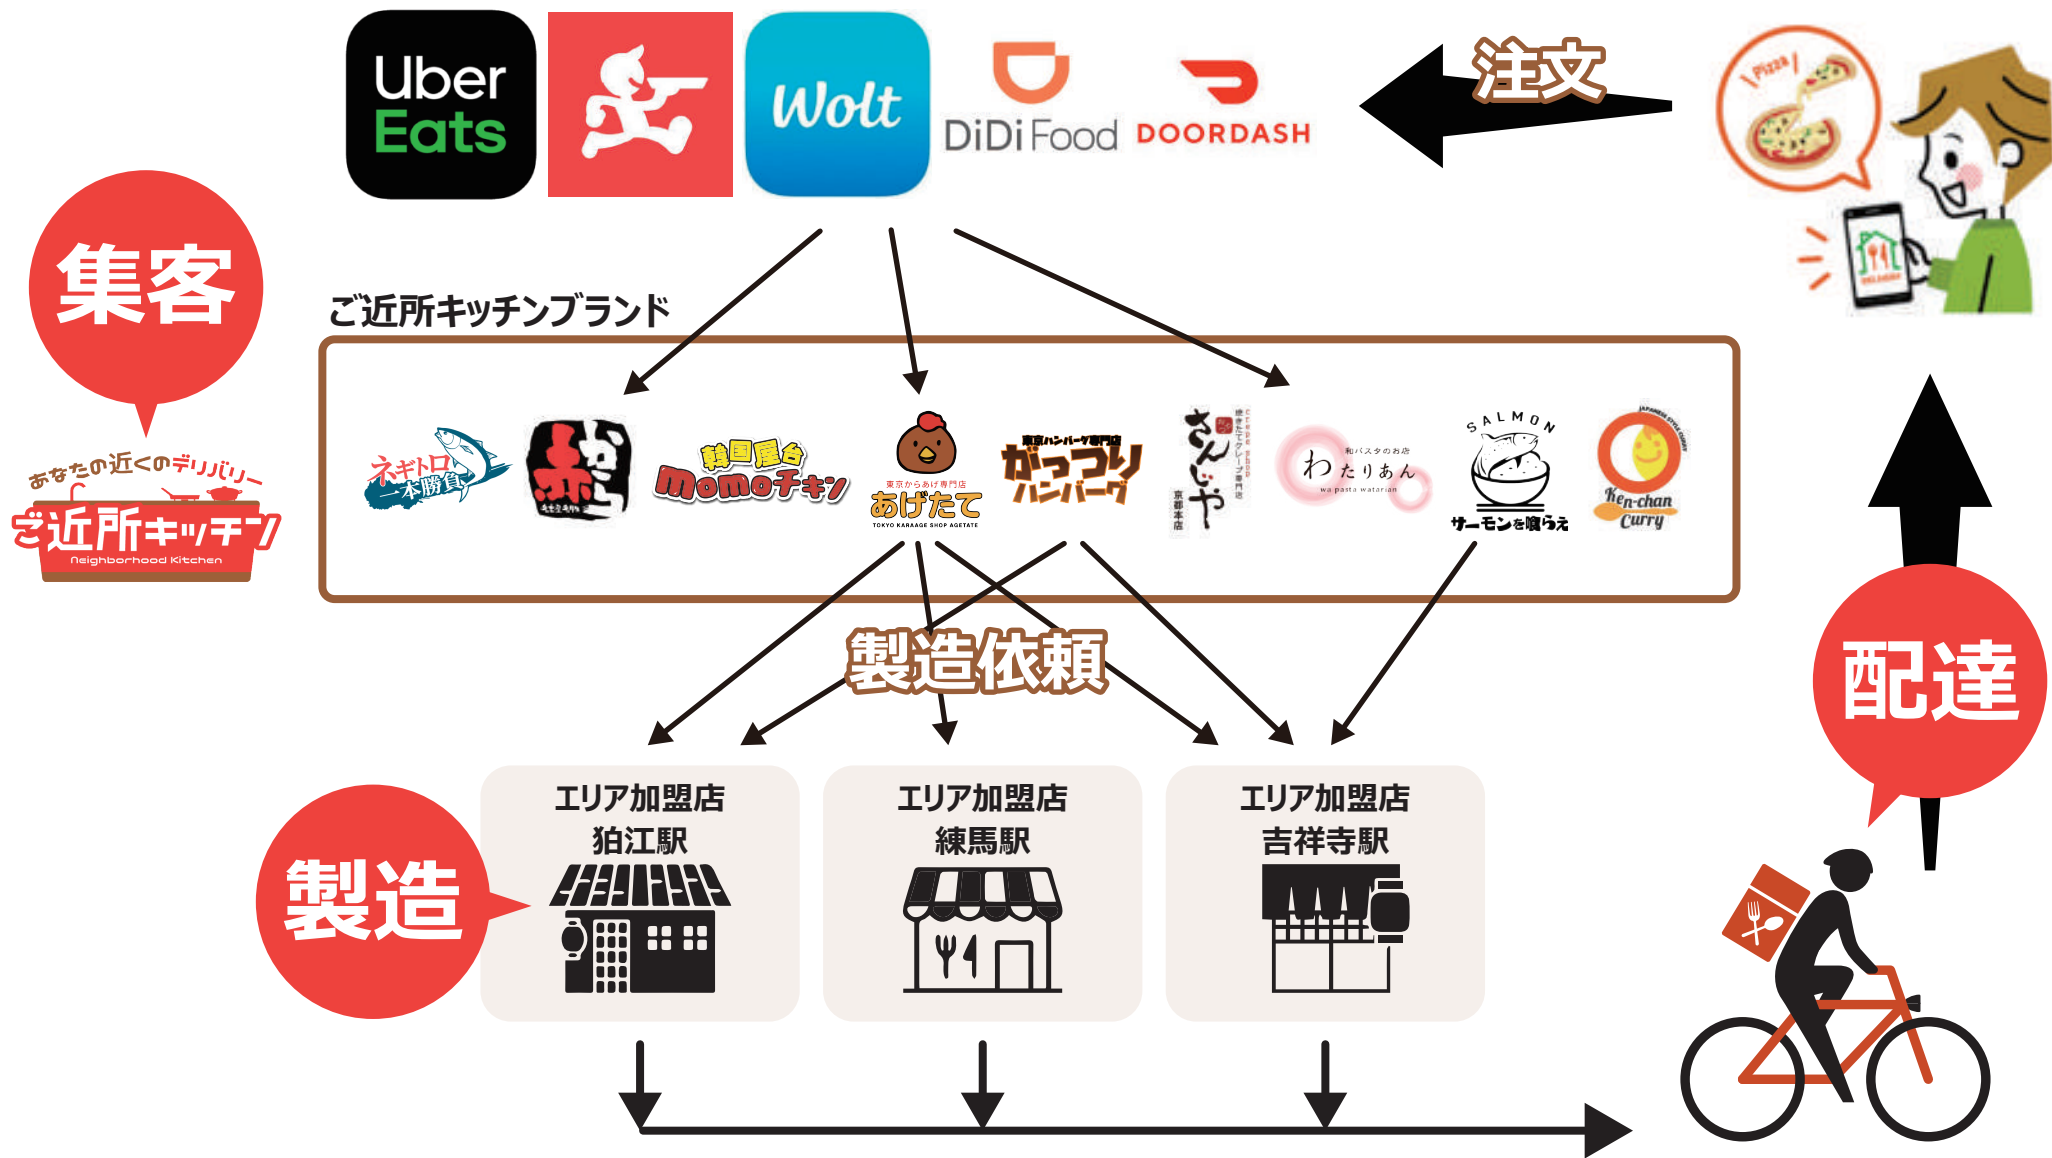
Uber Eats

Wolt

DiDi Food

DOORDASH

注文

Pizza

集客

あなたの近くのデリバリー
ご近所キッチン
Neighborhood Kitchen

ご近所キッチンブランド

ネギトロ一本勝負

赤から

韓国屋台 momoチキン

東京からあげ専門店 あげたて TOKYO KARAAGE SHOP AGETATE

東京ハンバーグ専門店 がっつりハンバーグ

さんじや 京都本店

和パスタのお店 わたりあん wa pasta watarian

SALMON サーモンを喰らえ

Ken-chan Curry

製造依頼

配達

エリア加盟店
狛江駅

エリア加盟店
練馬駅

エリア加盟店
吉祥寺駅

製造